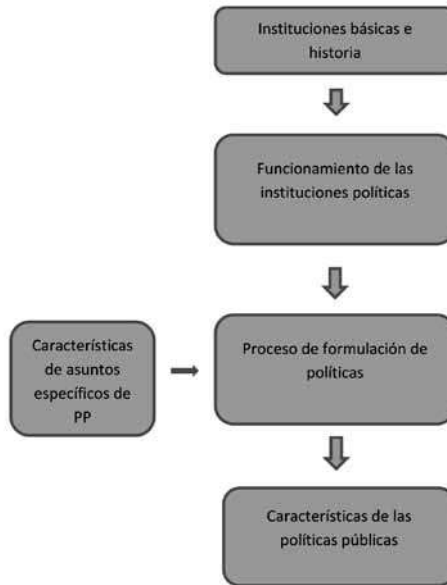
Instituciones básicas e historia

Funcionamiento de las instituciones políticas

Características de asuntos específicos de PP

Proceso de formulación de políticas

Características de las políticas públicas